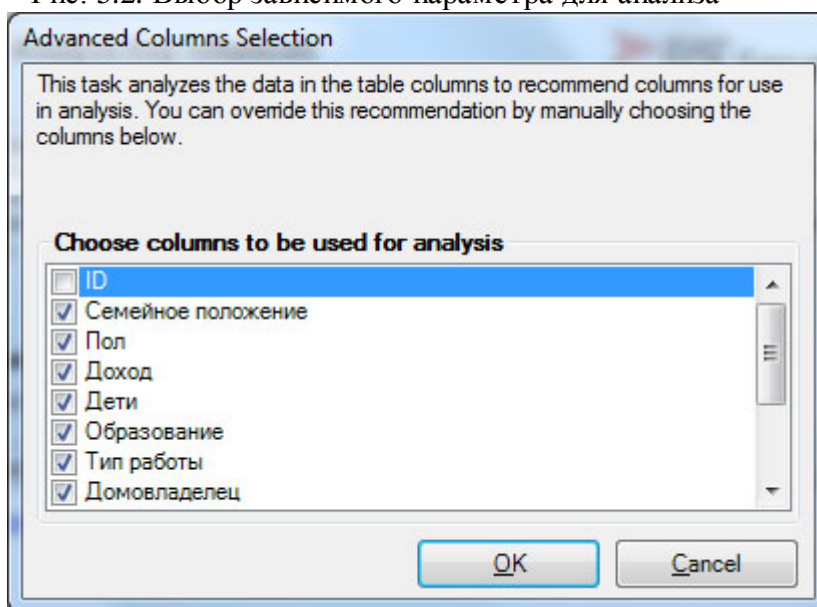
Рис. 5.2. Выбор зависимого параметра для анализа

Advanced Columns Selection

This task analyzes the data in the table columns to recommend columns for use in analysis. You can override this recommendation by manually choosing the columns below.

Choose columns to be used for analysis

ID
Семейное положение
Пол
Доход
Дети
Образование
Тип работы
Домовладелец

OK
Cancel